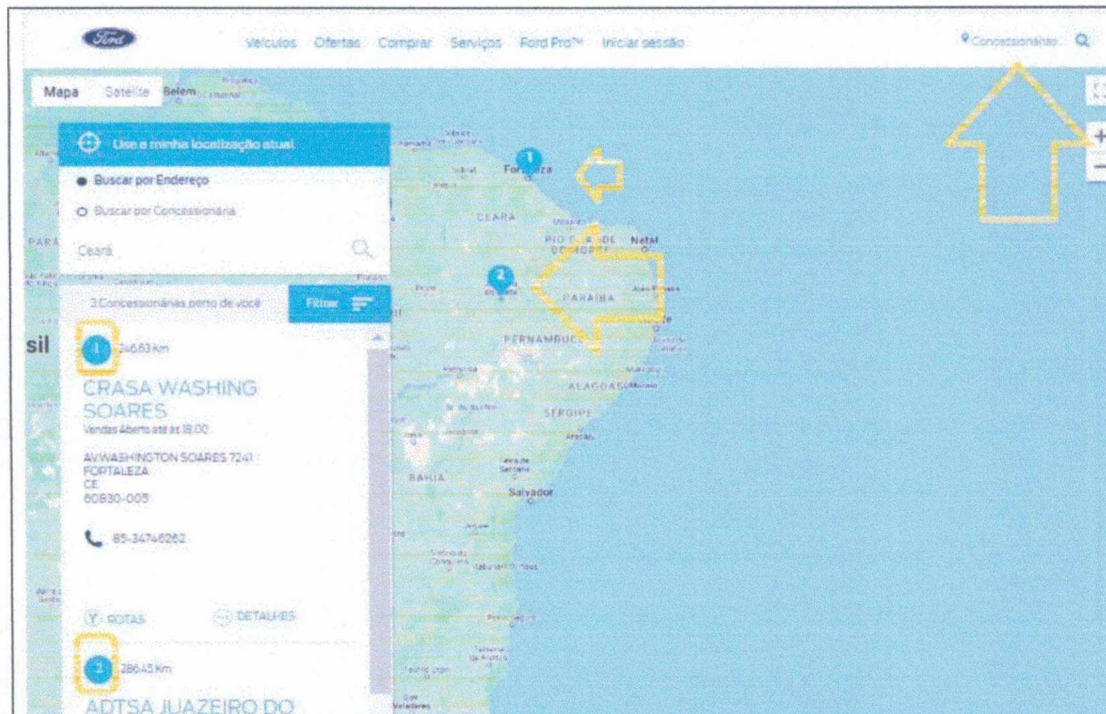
Ford

Veículos Ofertas Comprar Serviços Ford Pro™ Iniciar sessão

Concessionárias

Mapa Satélite Belém

Use a minha localização atual

Buscar por Endereço

Buscar por Concessionária

Ceará

3 Concessionárias perto de você

Filtrar

1 246.63 Km

CRASA WASHING SOARES

Vendas Aberto até às 18:00

AV.WASHINGTON SOARES 7241
FORTALEZA
CE
60830-005

85-34746262

ROTAS

DETALHES

2 286.45 Km

ADTSA JUAZEIRO DO

Fortaleza

CEARÁ

RIO GRANDE DO NORTE

Natal

PARAÍBA

PERNAMBUCO

ALAGOAS

SERGIPE

BAHIA

Salvador

PARÁ

sil